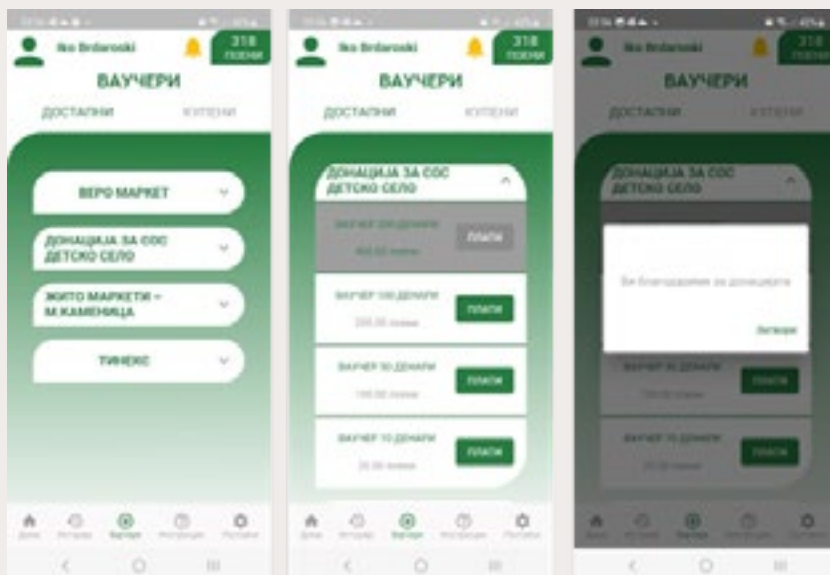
Iko Brdaroski
318 поени
ВАУЧЕРИ
ДОСТАПНИ
КУПЕНИ
ВЕРО МАРКЕТ
ДОНАЦИЈА ЗА СОС ДЕТСКО СЕЛО
ЖИТО МАРКЕТИ – М.КАМЕНИЦА
ТИНЕКС
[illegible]

Iko Brdaroski
318 поени
ВАУЧЕРИ
ДОСТАПНИ
КУПЕНИ
ДОНАЦИЈА ЗА СОС ДЕТСКО СЕЛО
ВАУЧЕР 200 ДЕНАРИ
400.00 поени
ПЛАТИ
ВАУЧЕР 100 ДЕНАРИ
200.00 поени
ПЛАТИ
ВАУЧЕР 50 ДЕНАРИ
100.00 поени
ПЛАТИ
ВАУЧЕР 10 ДЕНАРИ
20.00 поени
ПЛАТИ
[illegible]

Iko Brdaroski
318 поени
ВАУЧЕРИ
ДОСТАПНИ
КУПЕНИ
ДОНАЦИЈА ЗА СОС ДЕТСКО СЕЛО
Ви благодариме за донацијата
Затвори
ВАУЧЕР 50 ДЕНАРИ
100.00 поени
ПЛАТИ
ВАУЧЕР 10 ДЕНАРИ
20.00 поени
ПЛАТИ
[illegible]